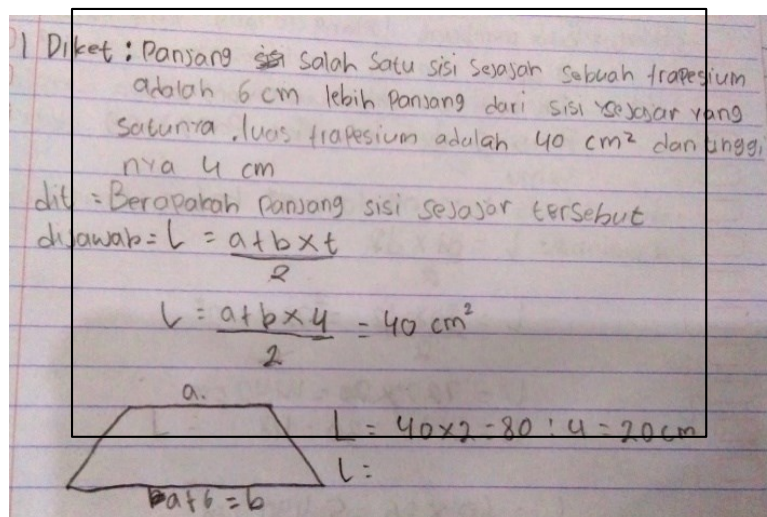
1 Diket : Panjang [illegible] salah satu sisi sejajar sebuah trapesium adalah 6 cm lebih panjang dari sisi sejajar yang satunya. luas trapesium adalah 40 $cm^2$ dan tinggi nya 4 cm

dit : Berapakah panjang sisi sejajar tersebut

dijawab : $L = \frac{a+b \times t}{2}$

$L = \frac{a+b \times 4}{2} = 40 \ cm^2$

a.

$L = 40 \times 2 = 80 : 4 = 20 cm$

$L =$

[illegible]$a+6 = b$